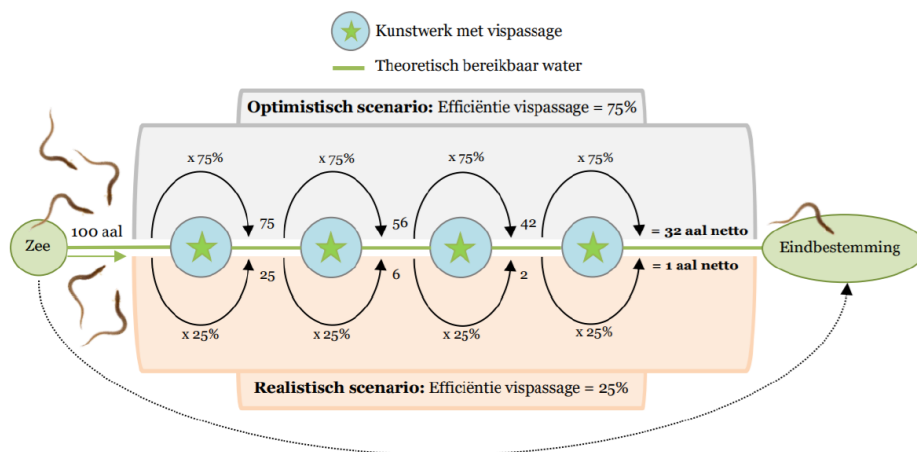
Kunstwerk met vispassage

Theoretisch bereikbaar water

**Optimistisch scenario:** Efficiëntie vispassage = 75%

x 75%

x 75%

x 75%

x 75%

Zee

100 aal

75

56

42

= 32 aal netto

Eindbestemming

25

6

2

= 1 aal netto

x 25%

x 25%

x 25%

x 25%

**Realistisch scenario:** Efficiëntie vispassage = 25%